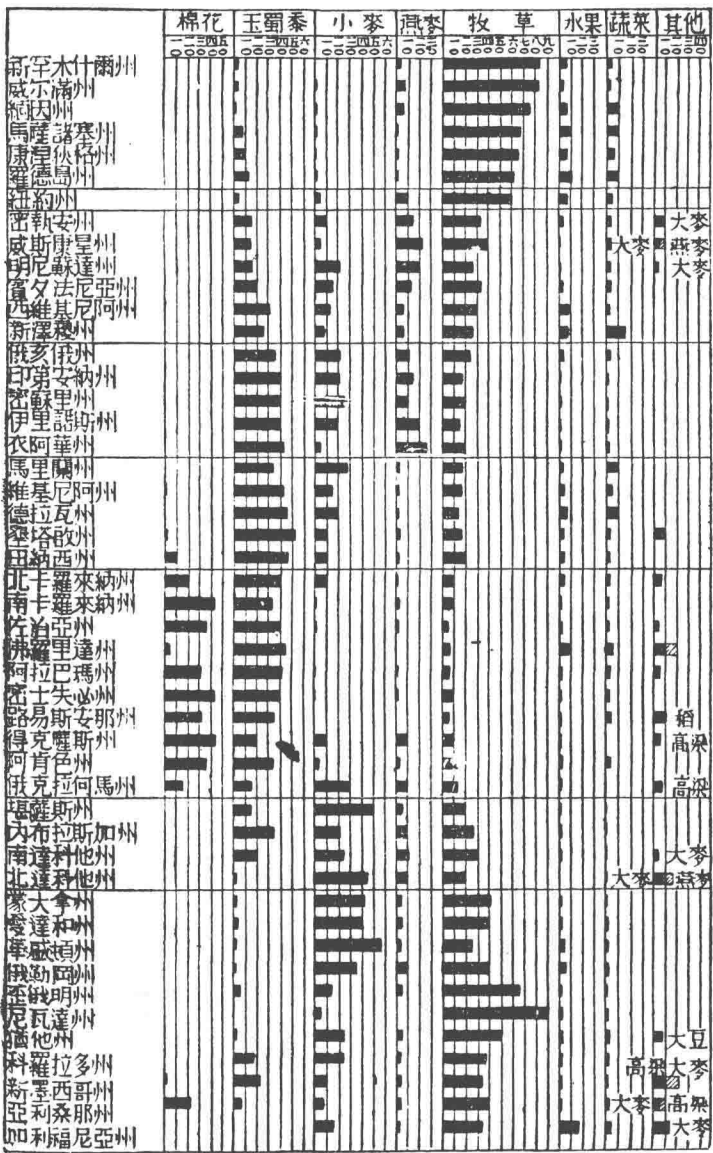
| | 棉花 | 玉蜀黍 | 小麥 | 燕麥 | 牧草 | 水果 | 蔬菜 | 其他 |
|---|---|---|---|---|---|---|---|---|
| | 一二三四五 〇〇〇〇〇 | 一二三四五六 〇〇〇〇〇〇 | 一二三四五六 〇〇〇〇〇〇 | 一二三 〇〇〇 | 一二三四五六七八九 〇〇〇〇〇〇〇〇〇 | 一二三 〇〇〇 | 一二三 〇〇〇 | 一二三四 〇〇〇〇 |
| 新罕木什爾州 | | | | | | | | |
| 威爾滿州 | | | | | | | | |
| 緬因州 | | | | | | | | |
| 馬薩諸塞州 | | | | | | | | |
| 康涅狄格州 | | | | | | | | |
| 羅德島州 | | | | | | | | |
| 紐約州 | | | | | | | | |
| 密執安州 | | | | | | | | 大麥 |
| 威斯康星州 | | | | | | | 大麥 | 燕麥 |
| 明尼蘇達州 | | | | | | | | 大麥 |
| 賓夕法尼亞州 | | | | | | | | |
| 西維基尼阿州 | | | | | | | | |
| 新澤西州 | | | | | | | | |
| 俄亥俄州 | | | | | | | | |
| 印第安納州 | | | | | | | | |
| 密蘇里州 | | | | | | | | |
| 伊里諾斯州 | | | | | | | | |
| 衣阿華州 | | | | | | | | |
| 馬里蘭州 | | | | | | | | |
| 維基尼阿州 | | | | | | | | |
| 德拉瓦州 | | | | | | | | |
| 堪塔啟州 | | | | | | | | |
| 田納西州 | | | | | | | | |
| 北卡羅來納州 | | | | | | | | |
| 南卡羅來納州 | | | | | | | | |
| 佐治亞州 | | | | | | | | |
| 佛羅里達州 | | | | | | | | |
| 阿拉巴瑪州 | | | | | | | | |
| 密士失必州 | | | | | | | | |
| 路易斯安那州 | | | | | | | | 稻 |
| 得克薩斯州 | | | | | | | | 高粱 |
| 阿肯色州 | | | | | | | | |
| 俄克拉何馬州 | | | | | | | | 高粱 |
| 堪薩斯州 | | | | | | | | |
| 內布拉斯加州 | | | | | | | | |
| 南達科他州 | | | | | | | | 大麥 |
| 北達科他州 | | | | | | | 大麥 | 燕麥 |
| 蒙大拿州 | | | | | | | | |
| 愛達和州 | | | | | | | | |
| 華盛頓州 | | | | | | | | |
| 俄勒岡州 | | | | | | | | |
| 歪俄明州 | | | | | | | | |
| 尼瓦達州 | | | | | | | | |
| 猶他州 | | | | | | | | 大豆 |
| 科羅拉多州 | | | | | | | 高粱 | 大麥 |
| 新墨西哥州 | | | | | | | | |
| 亞利桑那州 | | | | | | | 大麥 | 高粱 |
| 加利福尼亞州 | | | | | | | | 大麥 |